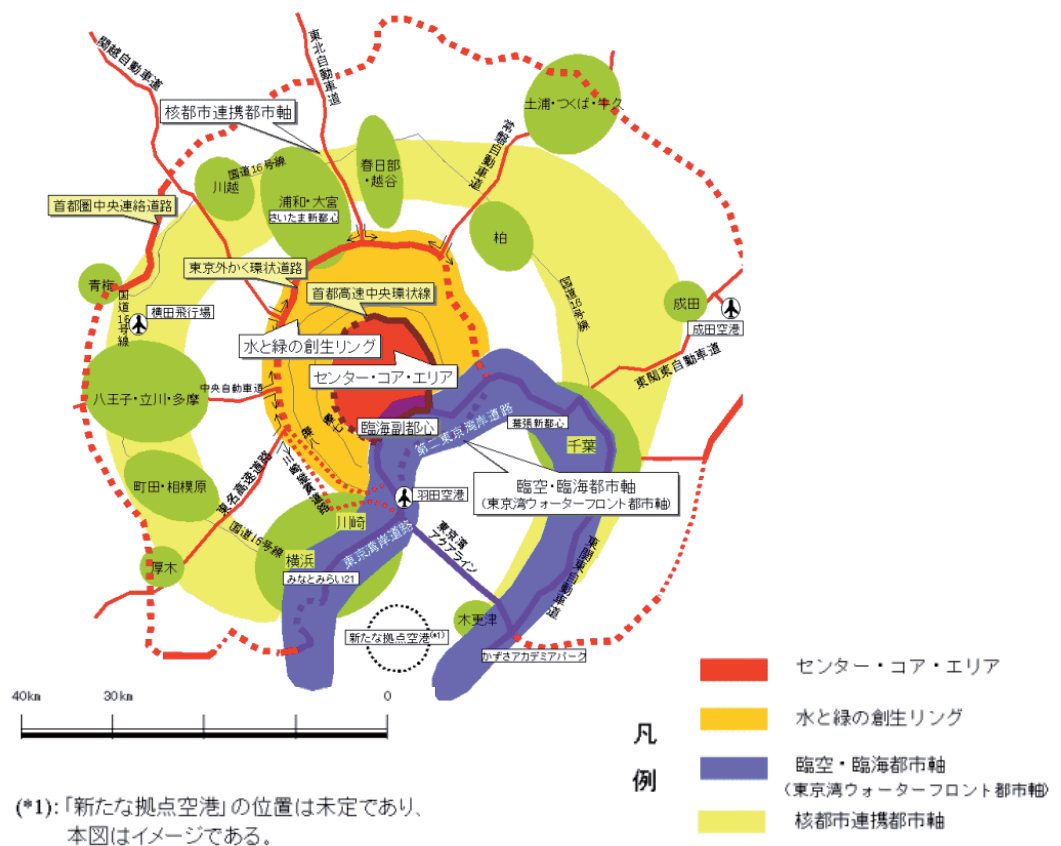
関越自動車道
東北自動車道
核都市連携都市軸
常磐自動車道
土浦・つくば・牛久
国道16号線
川越
春日部・越谷
浦和・大宮
さいたま新都心
首都圏中央連絡道路
柏
東京外かく環状道路
青梅
首都高速中央環状線
国道16号線
成田
横田飛行場
国道16号線
成田空港
水と緑の創生リング
センター・コア・エリア
東関東自動車道
中央自動車道
八王子・立川・多摩
臨海副都心
第二東京湾岸道路
幕張新都心
千葉
町田・相模原
東名高速道路
川崎縦貫道路
臨空・臨海都市軸
(東京湾ウォーターフロント都市軸)
羽田空港
川崎
国道16号線
東京湾アクアライン
東関東自動車道
横浜
東京湾岸道路
厚木
みなとみらい21
新たな拠点空港(*1)
木更津
かずさアカデミアパーク
40km
30km
0

凡例
センター・コア・エリア
水と緑の創生リング
臨空・臨海都市軸
(東京湾ウォーターフロント都市軸)
核都市連携都市軸

(*1):「新たな拠点空港」の位置は未定であり、本図はイメージである。